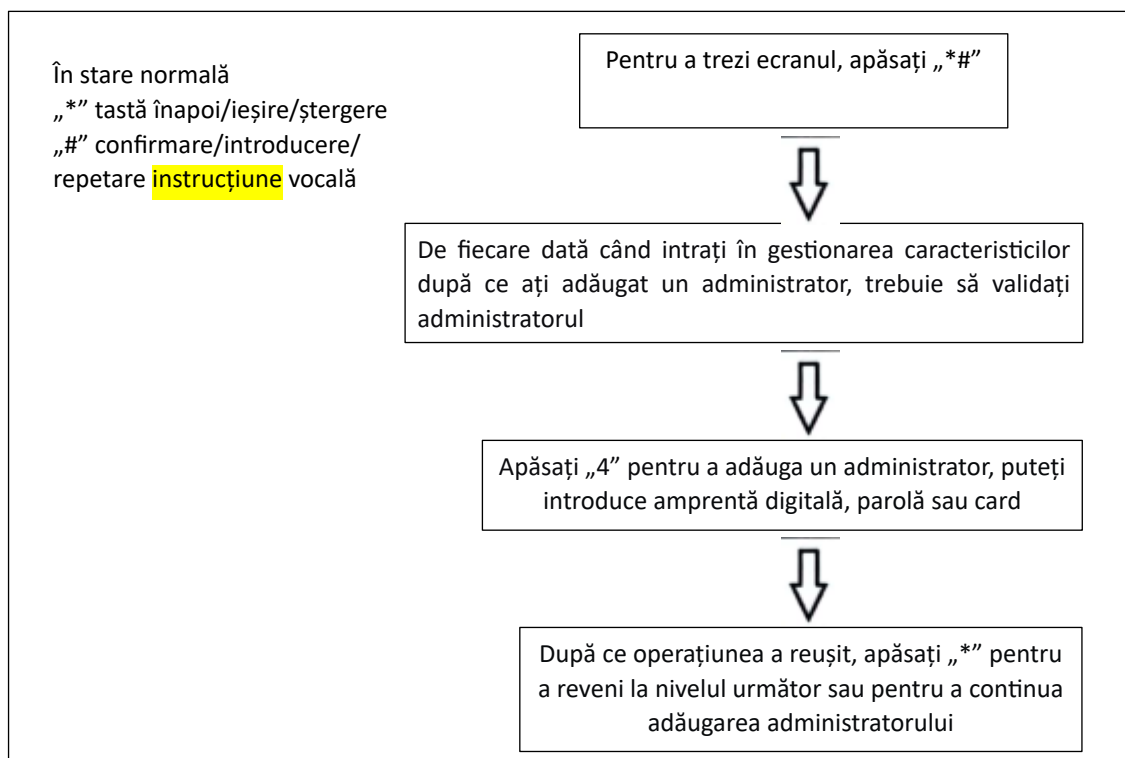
În stare normală
„*” tastă înapoi/ieșire/ștergere
„#” confirmare/introducere/ repetare instrucțiune vocală

Pentru a trezi ecranul, apăsați „*#”

De fiecare dată când intrați în gestionarea caracteristicilor după ce ați adăugat un administrator, trebuie să validați administratorul

Apăsați „4” pentru a adăuga un administrator, puteți introduce amprentă digitală, parolă sau card

După ce operațiunea a reușit, apăsați „*” pentru a reveni la nivelul următor sau pentru a continua adăugarea administratorului